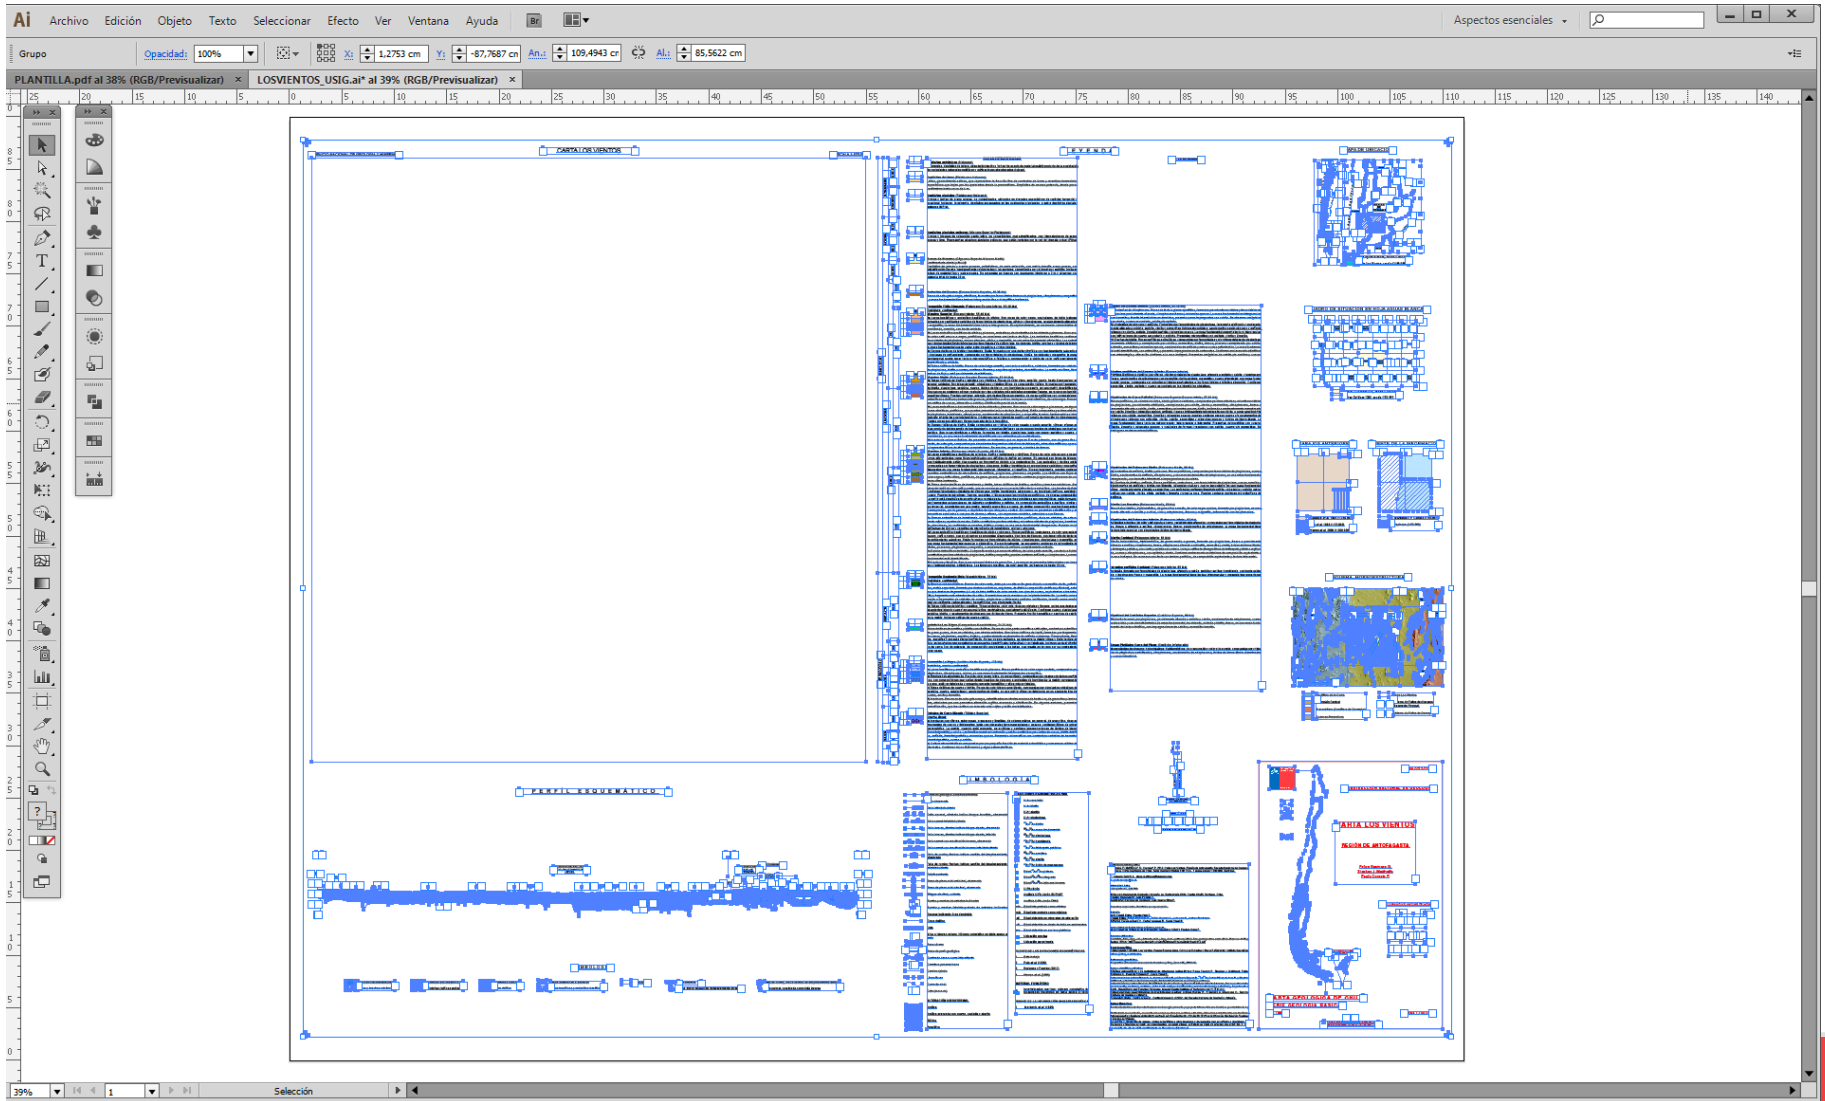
Ai Archivo Edición Objeto Texto Seleccionar Efecto Ver Ventana Ayuda Br

Aspectos esenciales

Grupo Opacidad: 100% X: 1,2753 cm Y: -87,7687 cn An.: 109,4943 cr Al.: 85,5622 cm

PLANTILLA.pdf al 38% (RGB/Previsualizar) × LOSVIENTOS_USIG.ai* al 39% (RGB/Previsualizar) ×

CARTA LOS VIENTOS

LEYENDA

PERFIL ESQUEMÁTICO

SIMBOLOGÍA

CARTA LOS VIENTOS

REGIÓN DE ANTOFAGASTA

39% 1 Selección